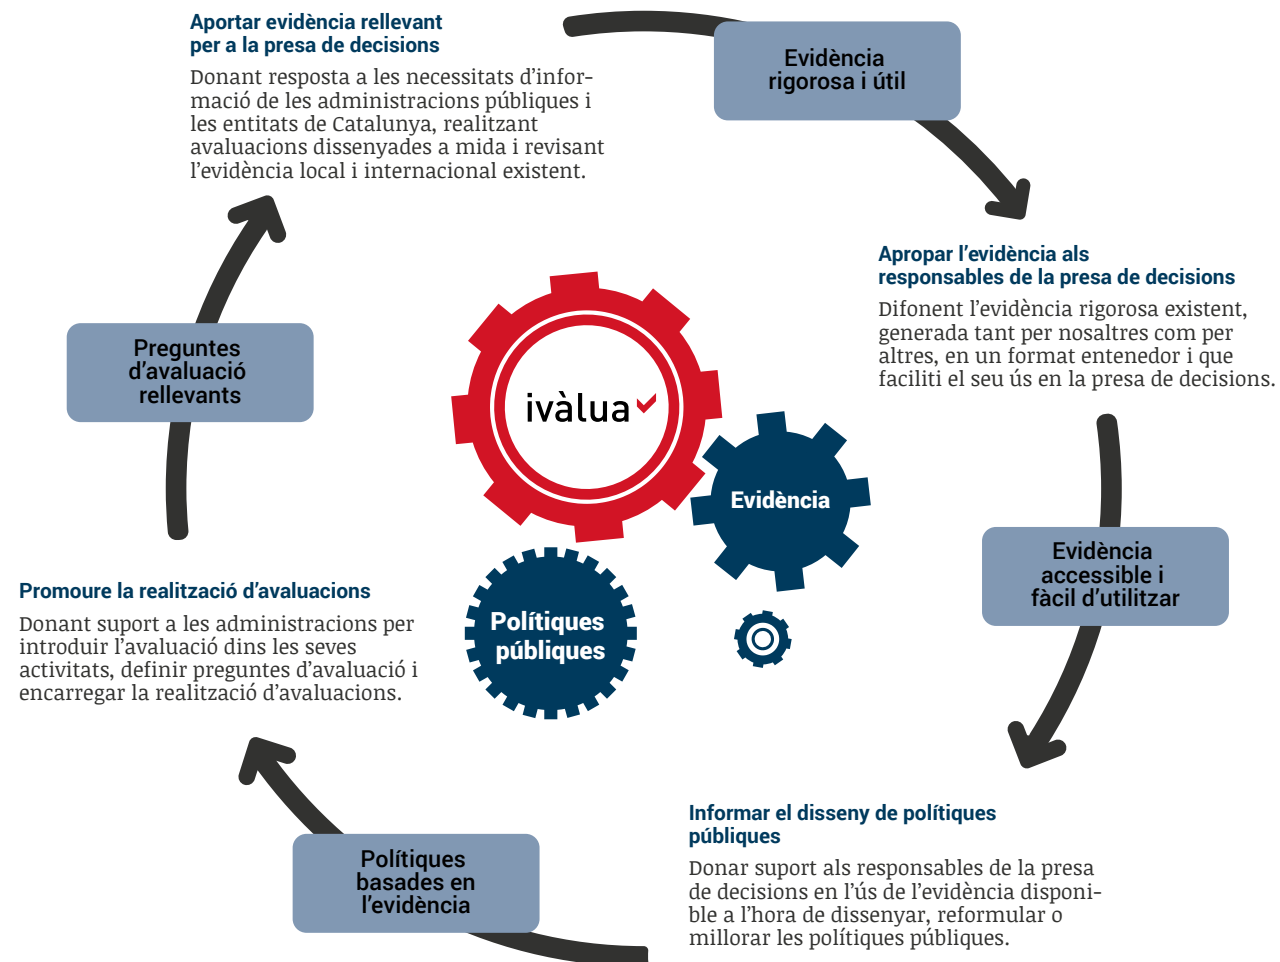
Aportar evidència rellevant per a la presa de decisions

Donant resposta a les necessitats d'informació de les administracions públiques i les entitats de Catalunya, realitzant avaluacions dissenyades a mida i revisant l'evidència local i internacional existent.

Evidència rigorosa i útil

Apropar l'evidència als responsables de la presa de decisions

Difonent l'evidència rigorosa existent, generada tant per nosaltres com per altres, en un format entenedor i que faciliti el seu ús en la presa de decisions.

Preguntes d'avaluació rellevants

ivàlua

Evidència

Evidència accessible i fàcil d'utilitzar

Promoure la realització d'avaluacions

Donant suport a les administracions per introduir l'avaluació dins les seves activitats, definir preguntes d'avaluació i encarregar la realització d'avaluacions.

Polítiques públiques

Informar el disseny de polítiques públiques

Donar suport als responsables de la presa de decisions en l'ús de l'evidència disponible a l'hora de dissenyar, reformular o millorar les polítiques públiques.

Polítiques basades en l'evidència